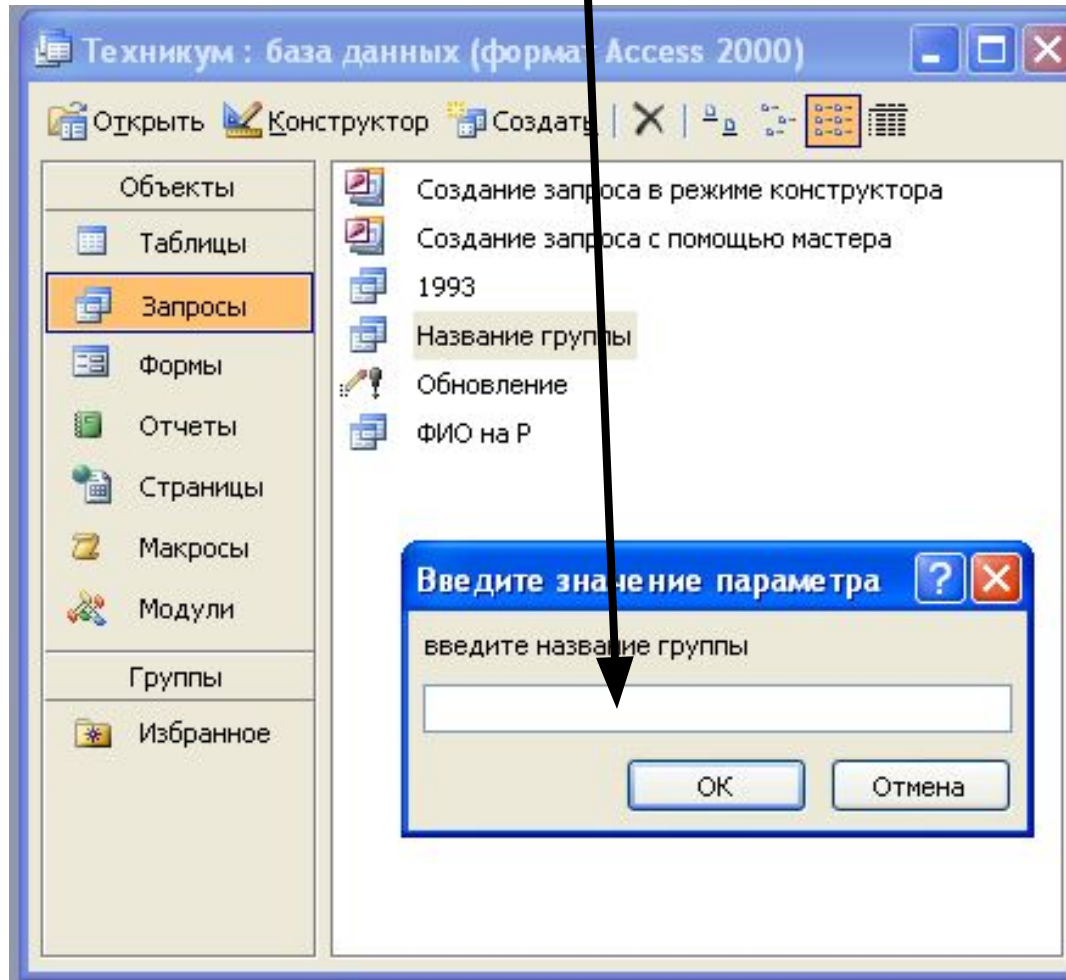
Техникум : база данных (формат Access 2000)

Открыть Конструктор Создать

Объекты
Таблицы
Запросы
Формы
Отчеты
Страницы
Макросы
Модули
Группы
Избранное

Создание запроса в режиме конструктора
Создание запроса с помощью мастера
1993
Название группы
Обновление
ФИО на Р

Введите значение параметра
введите название группы
OK
Отмена